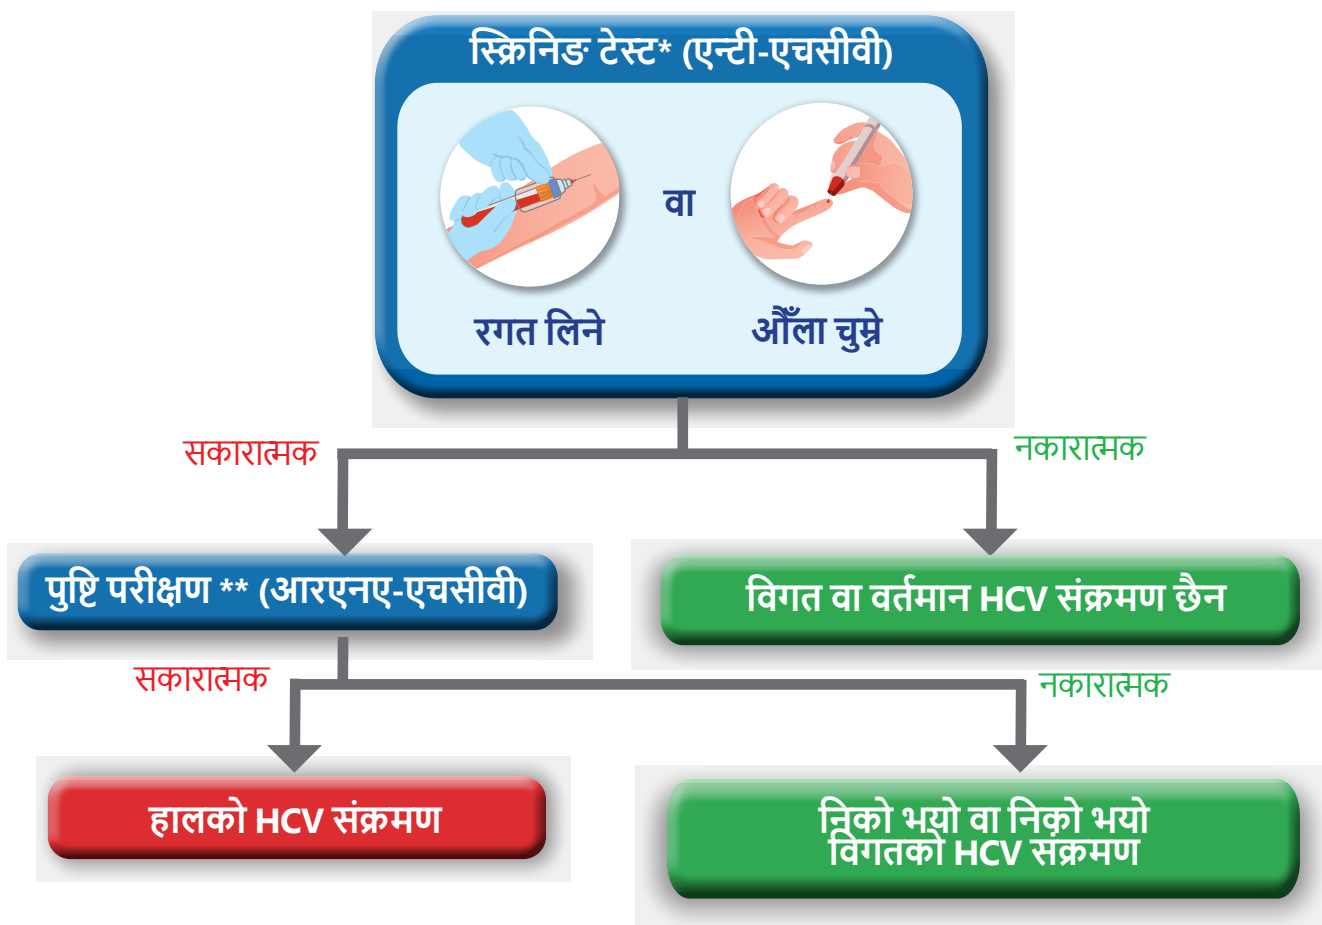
स्क्रिनिङ टेस्ट* (एन्टी-एचसीवी)

रगत लिने

वा

औँला चुम्ने

सकारात्मक

नकारात्मक

पुष्टि परीक्षण ** (आरएनए-एचसीवी)

विगत वा वर्तमान HCV संक्रमण छैन

सकारात्मक

नकारात्मक

हालको HCV संक्रमण

निको भयो वा निको भयो विगतको HCV संक्रमण